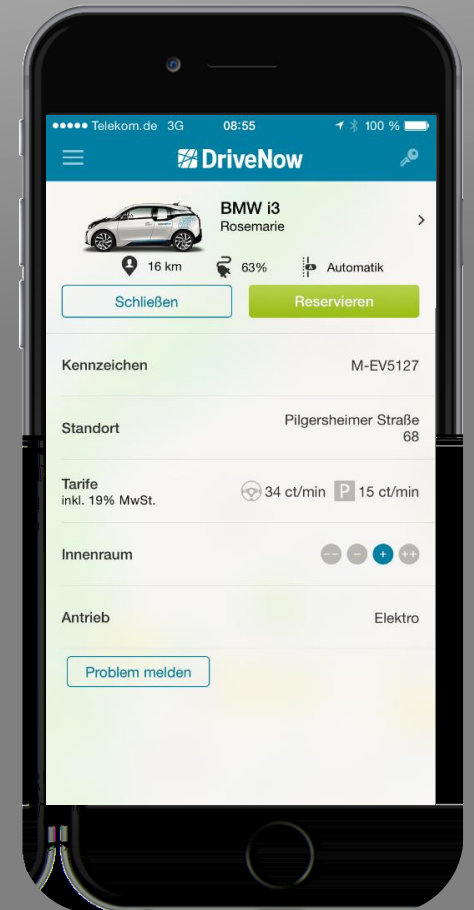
●●●●● Telekom.de 3G 08:55 100 %

DriveNow

BMW i3
Rosemarie

16 km 63% Automatik

Schließen Reservieren

Kennzeichen M-EV5127

Standort Pilgersheimer Straße 68

Tarife
inkl. 19% MwSt. 34 ct/min P 15 ct/min

Innenraum – – – + ++

Antrieb Elektro

Problem melden